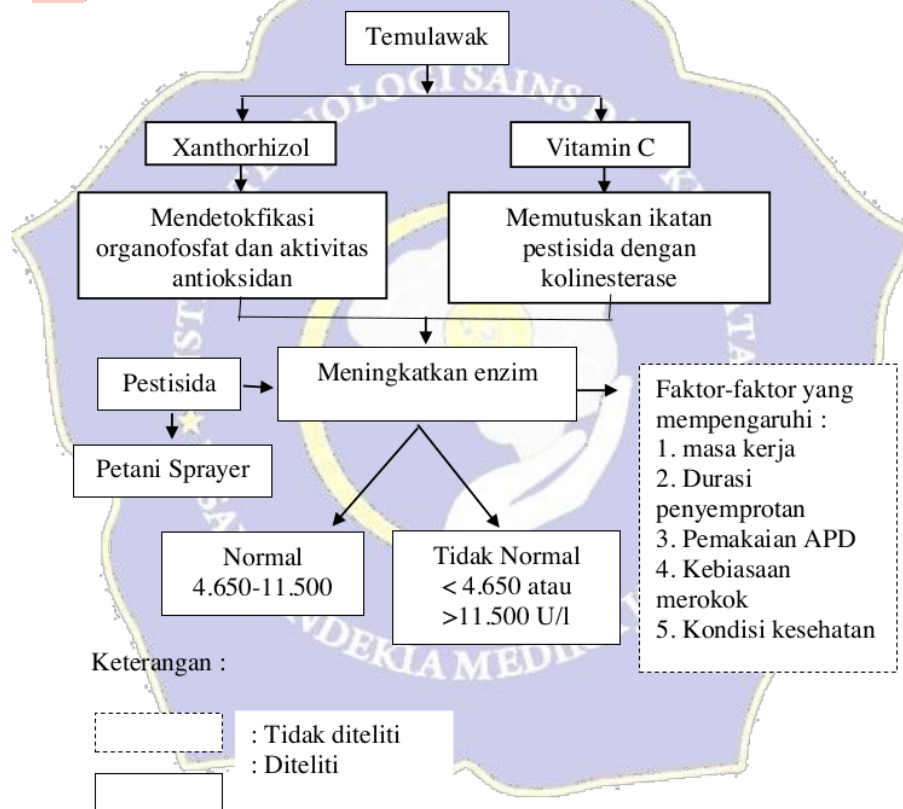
Temulawak

Xanthorhizol

Vitamin C

Mendetokfikasi organofosfat dan aktivitas antioksidan

Memutuskan ikatan pestisida dengan kolinesterase

Pestisida

Meningkatkan enzim

Faktor-faktor yang mempengaruhi :
1. masa kerja
2. Durasi penyemprotan
3. Pemakaian APD
4. Kebiasaan merokok
5. Kondisi kesehatan

Petani Sprayer

Normal 4.650-11.500

Tidak Normal < 4.650 atau >11.500 U/l

Keterangan :

: Tidak diteliti
: Diteliti